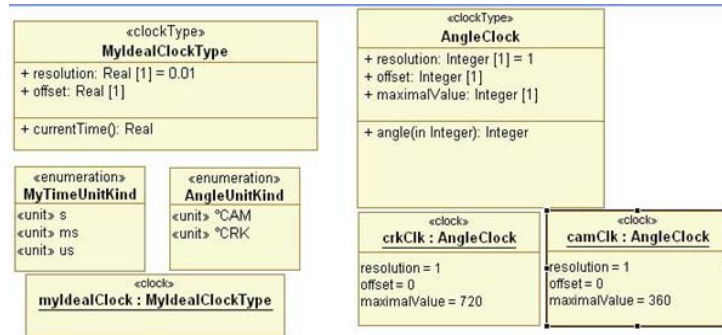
«clockType»
MyIdealClockType

+ resolution: Real [1] = 0.01
+ offset: Real [1]

+ currentTime(): Real

«clockType»
AngleClock

+ resolution: Integer [1] = 1
+ offset: Integer [1]
+ maximalValue: Integer [1]

+ angle(in Integer): Integer

«enumeration»
MyTimeUnitKind

«unit» s
«unit» ms
«unit» us

«enumeration»
AngleUnitKind

«unit» °CAM
«unit» °CRK

«clock»
myIdealClock : MyIdealClockType

«clock»
crkClk : AngleClock

resolution = 1
offset = 0
maximalValue = 720

«clock»
camClk : AngleClock

resolution = 1
offset = 0
maximalValue = 360